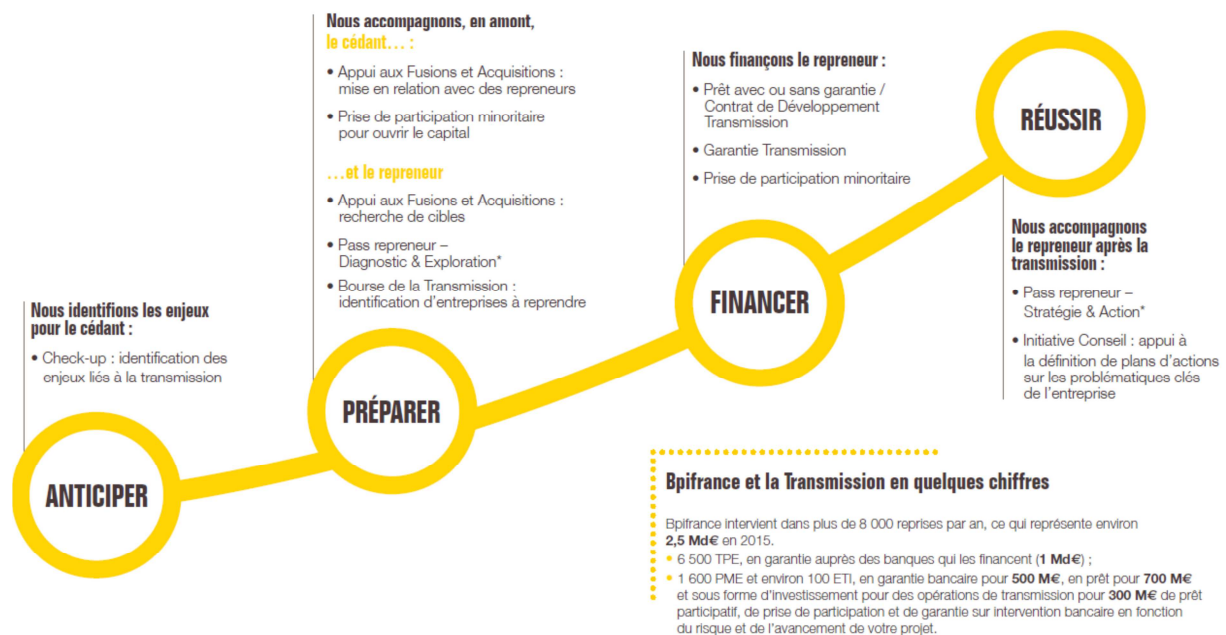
Nous identifions les enjeux pour le cédant :

• Check-up : identification des enjeux liés à la transmission

ANTICIPER

Nous accompagnons, en amont, le cédant… :

• Appui aux Fusions et Acquisitions : mise en relation avec des repreneurs

• Prise de participation minoritaire pour ouvrir le capital

…et le repreneur

• Appui aux Fusions et Acquisitions : recherche de cibles

• Pass repreneur – Diagnostic & Exploration*

• Bourse de la Transmission : identification d'entreprises à reprendre

PRÉPARER

Nous finançons le repreneur :

• Prêt avec ou sans garantie / Contrat de Développement Transmission

• Garantie Transmission

• Prise de participation minoritaire

FINANCER

RÉUSSIR

Nous accompagnons le repreneur après la transmission :

• Pass repreneur – Stratégie & Action*

• Initiative Conseil : appui à la définition de plans d'actions sur les problématiques clés de l'entreprise

Bpifrance et la Transmission en quelques chiffres

Bpifrance intervient dans plus de 8 000 reprises par an, ce qui représente environ **2,5 Md€** en 2015.

• 6 500 TPE, en garantie auprès des banques qui les financent (**1 Md€**) ;

• 1 600 PME et environ 100 ETI, en garantie bancaire pour **500 M€**, en prêt pour **700 M€** et sous forme d'investissement pour des opérations de transmission pour **300 M€** de prêt participatif, de prise de participation et de garantie sur intervention bancaire en fonction du risque et de l'avancement de votre projet.